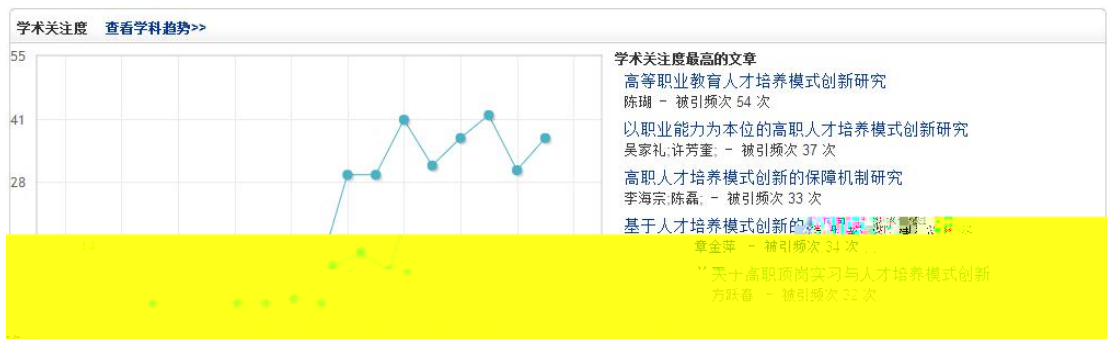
学术关注度 查看学科趋势>>

55

41

28

14

学术关注度最高的文章

高等职业教育人才培养模式创新研究
陈瑚 - 被引频次 54 次

以职业能力为本位的高职人才培养模式创新研究
吴家礼;许芳奎; - 被引频次 37 次

高职人才培养模式创新的保障机制研究
李海宗;陈磊; - 被引频次 33 次

基于人才培养模式创新的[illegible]
章金萍 - 被引频次 34 次

关于高职顶岗实习与人才培养模式创新
方跃春 - 被引频次 32 次